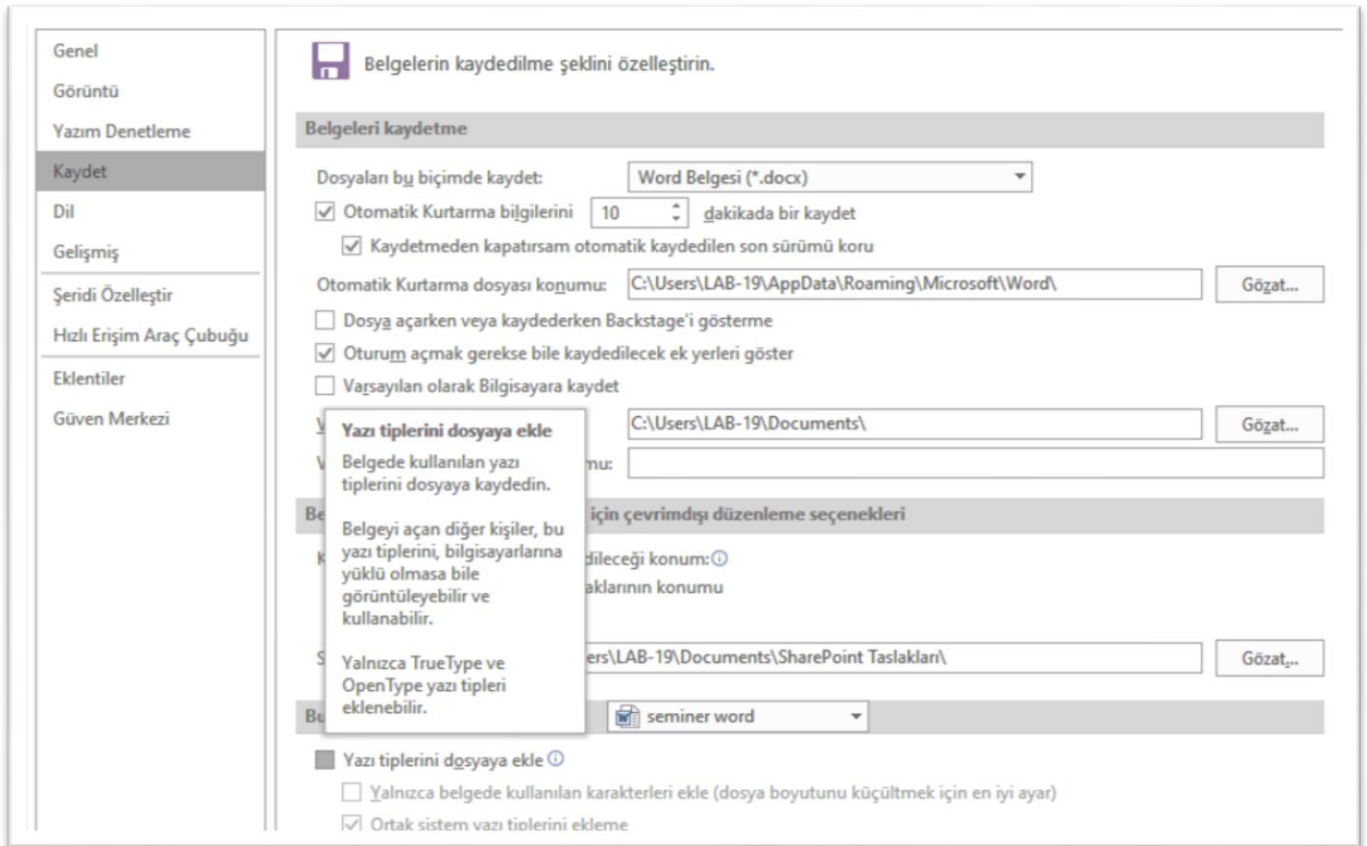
Genel
Görüntü
Yazım Denetleme
Kaydet
Dil
Gelişmiş
Şeridi Özelleştir
Hızlı Erişim Araç Çubuğu
Eklentiler
Güven Merkezi

Belgelerin kaydedilme şeklini özelleştirin.

Belgeleri kaydetme

Dosyaları bu biçimde kaydet: Word Belgesi (*.docx)

Otomatik Kurtarma bilgilerini 10 dakikada bir kaydet

Kaydetmeden kapatırsam otomatik kaydedilen son sürümü koru

Otomatik Kurtarma dosyası konumu: C:\Users\LAB-19\AppData\Roaming\Microsoft\Word\ Gözat...

Dosya açarken veya kaydederken Backstage'i gösterme

Oturum açmak gerekse bile kaydedilecek ek yerleri göster

Varsayılan olarak Bilgisayara kaydet

V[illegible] C:\Users\LAB-19\Documents\ Gözat...

V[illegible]mu:

Yazı tiplerini dosyaya ekle

Belgede kullanılan yazı tiplerini dosyaya kaydedin.

Belgeyi açan diğer kişiler, bu yazı tiplerini, bilgisayarlarına yüklü olmasa bile görüntüleyebilir ve kullanabilir.

Yalnızca TrueType ve OpenType yazı tipleri eklenebilir.

Be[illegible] için çevrimdışı düzenleme seçenekleri

K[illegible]dileceği konum: ⓘ

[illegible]aklarının konumu

S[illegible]ers\LAB-19\Documents\SharePoint Taslakları\ Gözat...

Bu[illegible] seminer word

Yazı tiplerini dosyaya ekle ⓘ

Yalnızca belgede kullanılan karakterleri ekle (dosya boyutunu küçültmek için en iyi ayar)

Ortak sistem yazı tiplerini ekleme